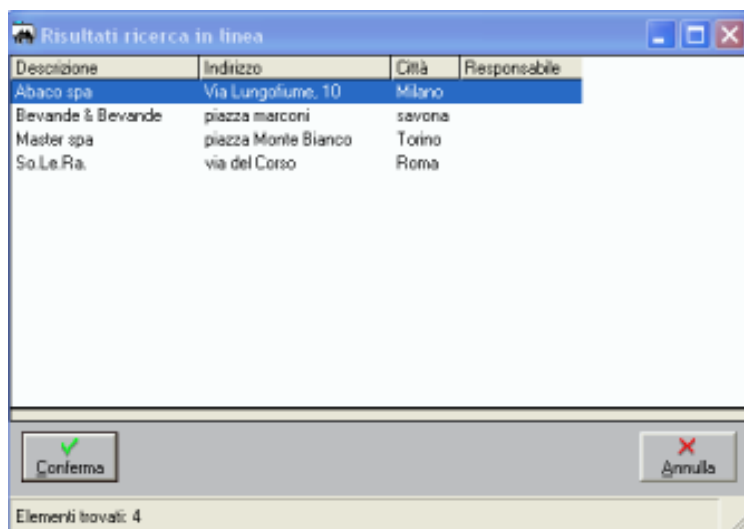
Risultati ricerca in linea

| Descrizione | Indirizzo | Città | Responsabile |
|---|---|---|---|
| Abaco spa | Via Lungofiume, 10 | Milano | |
| Bevande & Bevande | piazza marconi | savona | |
| Master spa | piazza Monte Bianco | Torino | |
| So.Le.Ra. | via del Corso | Roma | |

Conferma

Annulla

Elementi trovati: 4